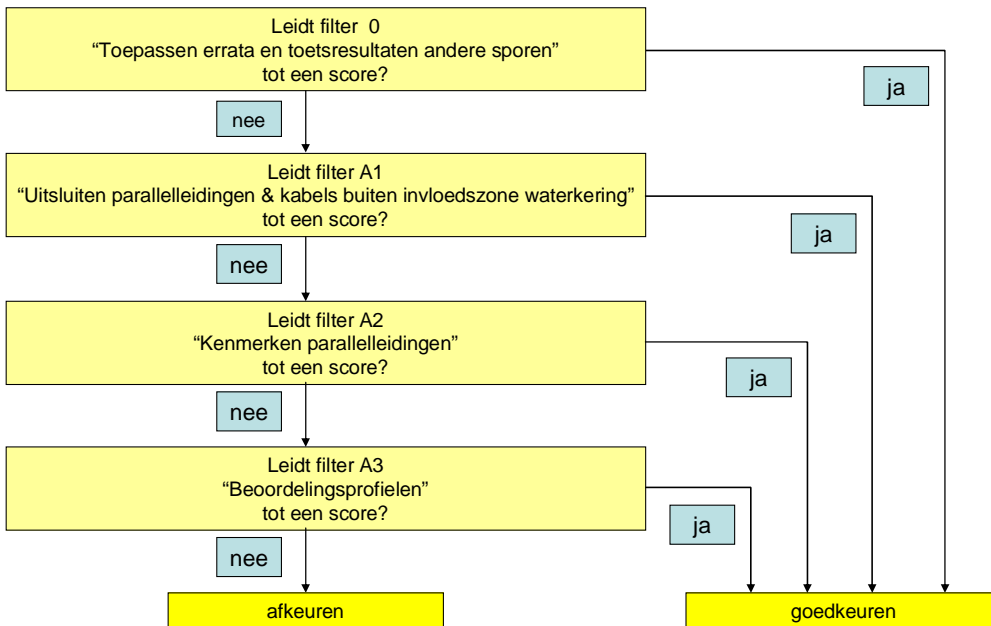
Leidt filter 0
“Toepassen errata en toetsresultaten andere sporen”
tot een score?

ja

nee

Leidt filter A1
“Uitsluiten parallelleidingen & kabels buiten invloedszone waterkering”
tot een score?

ja

nee

Leidt filter A2
“Kenmerken parallelleidingen”
tot een score?

ja

nee

Leidt filter A3
“Beoordelingsprofielen”
tot een score?

ja

nee

afkeuren

goedkeuren